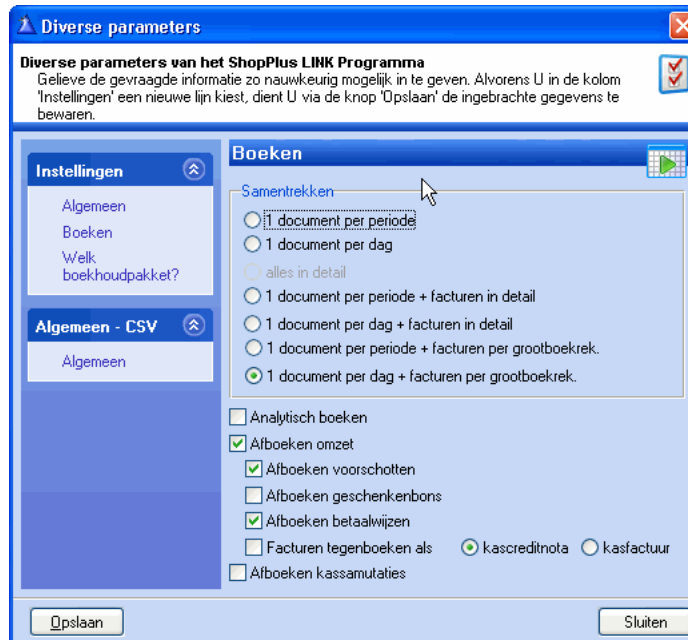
Diverse parameters

Diverse parameters van het ShopPlus LINK Programma
Gelieve de gevraagde informatie zo nauwkeurig mogelijk in te geven. Alvorens U in de kolom 'Instellingen' een nieuwe lijn kiest, dient U via de knop 'Opslaan' de ingebrachte gegevens te bewaren.

Instellingen
Algemeen
Boeken
Welk boekhoudpakket?

Algemeen - CSV
Algemeen

Boeken

Samentrekken
1 document per periode
1 document per dag
alles in detail
1 document per periode + facturen in detail
1 document per dag + facturen in detail
1 document per periode + facturen per grootboekrek.
1 document per dag + facturen per grootboekrek.

Analytisch boeken
Afboeken omzet
Afboeken voorschotten
Afboeken geschenkenbons
Afboeken betaalwijzen
Facturen tegenboeken als
kascreditnota
kasfactuur
Afboeken kassamutaties

Opslaan
Sluiten